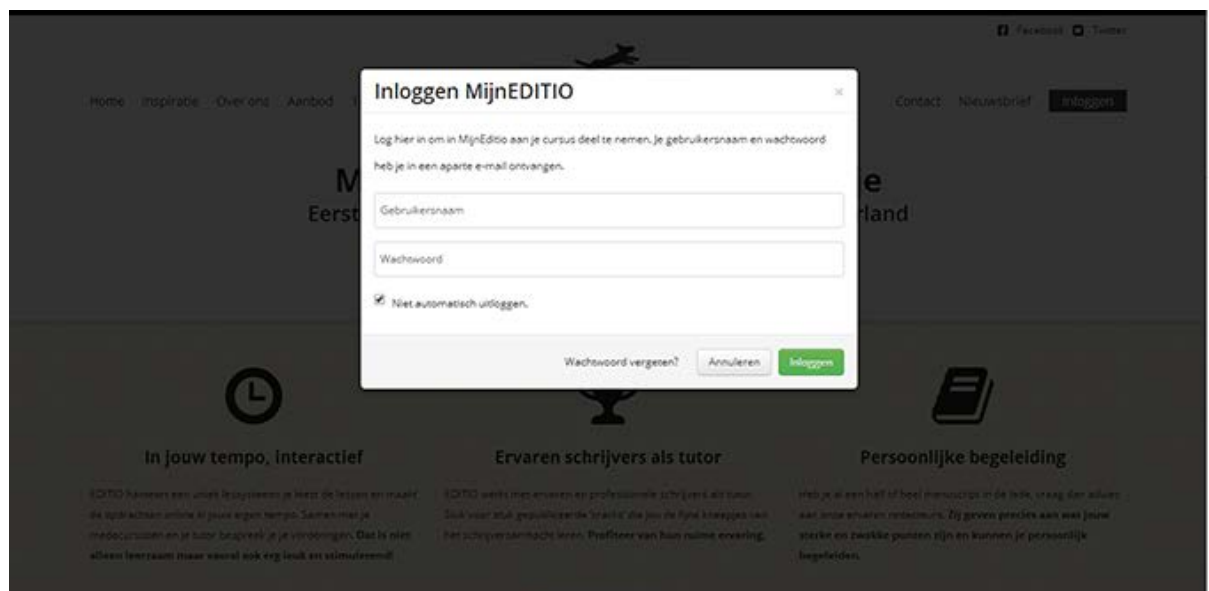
Facebook Twitter

Home Inspiratie Over ons Aanbod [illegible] Contact Nieuwsbrief Inloggen

M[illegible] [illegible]e
Eerst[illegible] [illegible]rland

Inloggen MijnEDITIO

×

Log hier in om in MijnEditio aan je cursus deel te nemen. Je gebruikersnaam en wachtwoord heb je in een aparte e-mail ontvangen.

Gebruikersnaam

Wachtwoord

Niet automatisch uitloggen.

Wachtwoord vergeten? Annuleren Inloggen

In jouw tempo, interactief

EDITIO hanteert een uniek lessysteem: je leest de lessen en maakt de opdrachten online in jouw eigen tempo. Samen met je medecursisten en je tutor bespreek je je vorderingen. Dat is niet alleen leerzaam maar vooral ook erg leuk en stimulerend!

Ervaren schrijvers als tutor

EDITIO werkt met ervaren en professionele schrijvers als tutor. Stuk voor stuk gepubliceerde 'rotten' die jou de fijne kneepjes van het schrijversambacht leren. Profiteer van hun ruime ervaring.

Persoonlijke begeleiding

Heb je al een half of heel manuscript in de la, vraag dan advies aan onze ervaren redacteurs. Zij geven precies aan wat jouw sterke en zwakke punten zijn en kunnen je persoonlijk begeleiden.